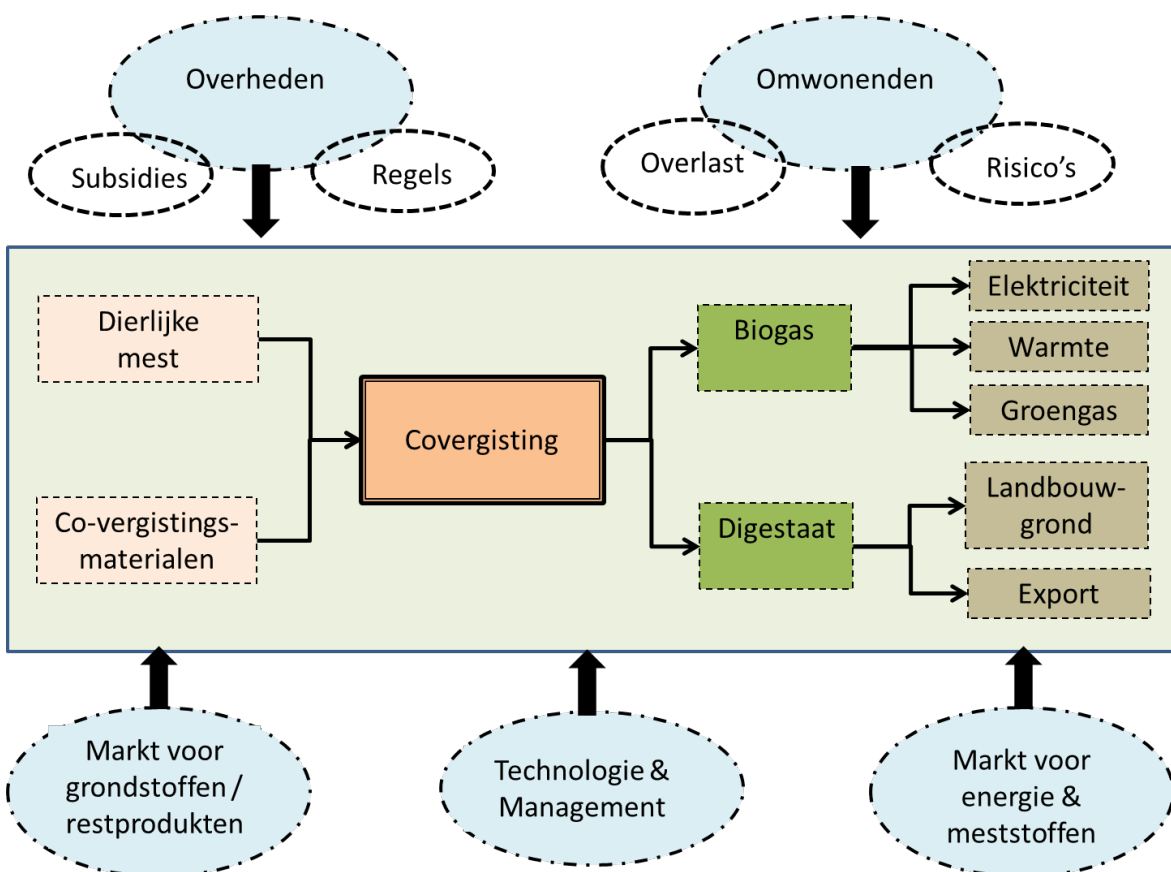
Overheden

Subsidies

Regels

Omwonenden

Overlast

Risico's

Dierlijke mest

Co-vergistingsmaterialen

Covergisting

Biogas

Digestaat

Elektriciteit

Warmte

Groengas

Landbouwgrond

Export

Markt voor grondstoffen / restprodukten

Technologie & Management

Markt voor energie & meststoffen